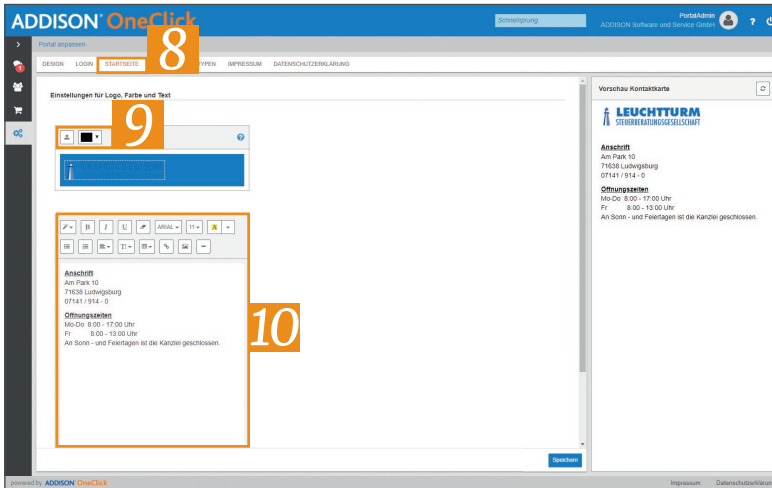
ADDISON OneClick

Schnellsprung

PortalAdmin
ADDISON Software und Service GmbH

?

Portal anpassen

DESIGN LOGIN STARTSEITE 8 TYPEN IMPRESSUM DATENSCHUTZERKLÄRUNG

Einstellungen für Logo, Farbe und Text

9

?

ARIAL 11

Anschrift
Am Park 10
71638 Ludwigsburg
07141 / 914 - 0

Öffnungszeiten
Mo-Do 8:00 - 17:00 Uhr
Fr 8:00 - 13:00 Uhr
An Sonn - und Feiertagen ist die Kanzlei geschlossen.

10

Speichern

Vorschau Kontaktkarte

LEUCHTTURM
STEUERBERATUNGSGESELLSCHAFT

Anschrift
Am Park 10
71638 Ludwigsburg
07141 / 914 - 0

Öffnungszeiten
Mo-Do 8:00 - 17:00 Uhr
Fr 8:00 - 13:00 Uhr
An Sonn - und Feiertagen ist die Kanzlei geschlossen.

powered by ADDISON OneClick

Impressum Datenschutzerklärung